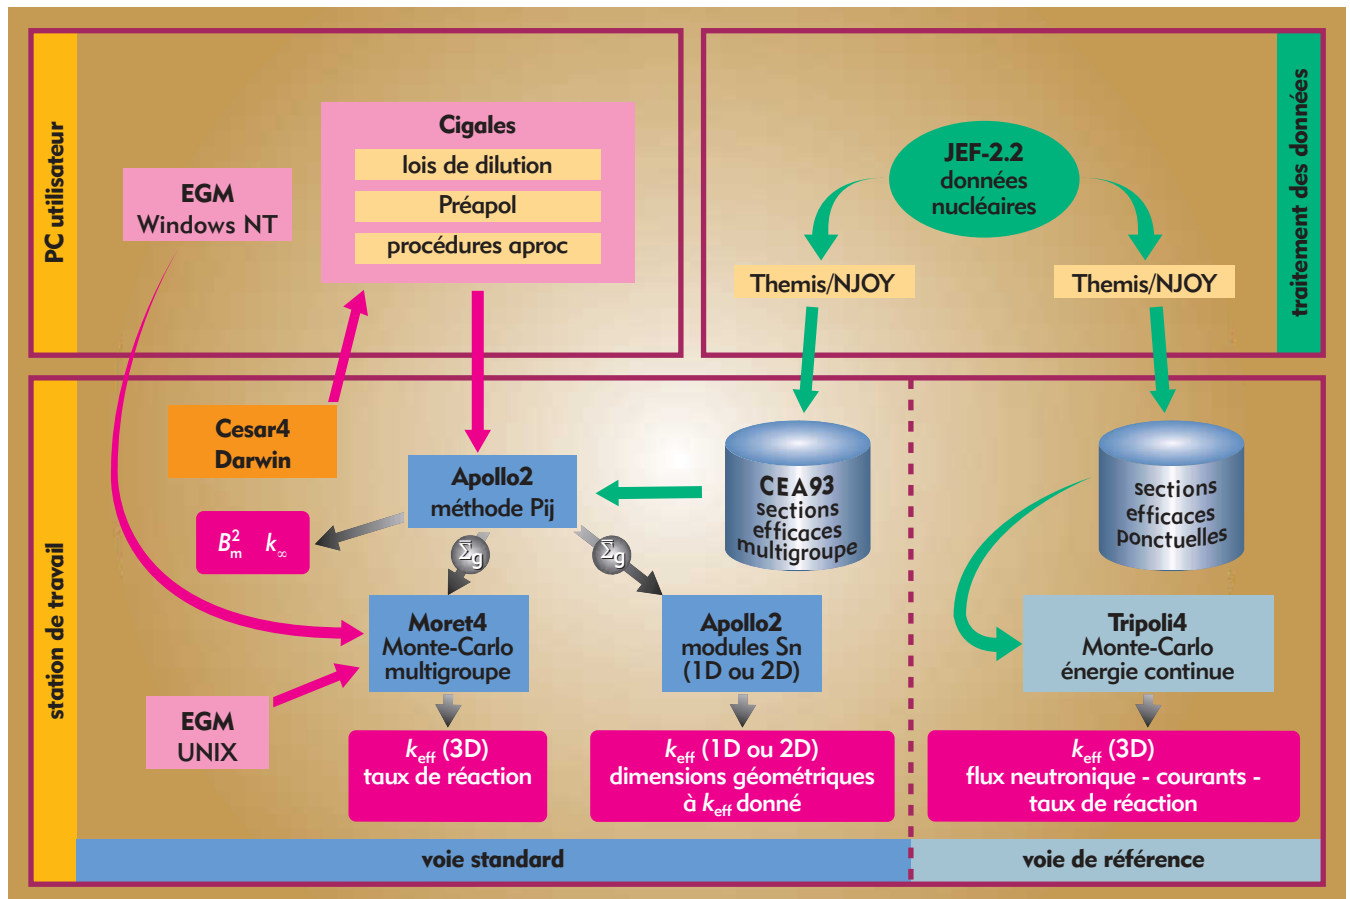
PC utilisateur

Cigales
lois de dilution
Préapol
procédures aproc

EGM
Windows NT

JEF-2.2
données nucléaires

Themis/NJOY

Themis/NJOY

traitement des données

station de travail

Cesar4
Darwin

Apollo2
méthode Pij

CEA93
sections efficaces multigroupe

sections efficaces ponctuelles

$B_m^2$ $k_\infty$

$\Sigma_g$

$\Sigma_g$

Moret4
Monte-Carlo
multigroupe

Apollo2
modules Sn
(1D ou 2D)

Tripoli4
Monte-Carlo
énergie continue

EGM
UNIX

$k_{eff}$ (3D)
taux de réaction

$k_{eff}$ (1D ou 2D)
dimensions géométriques
à $k_{eff}$ donné

$k_{eff}$ (3D)
flux neutronique - courants - taux de réaction

voie standard

voie de référence